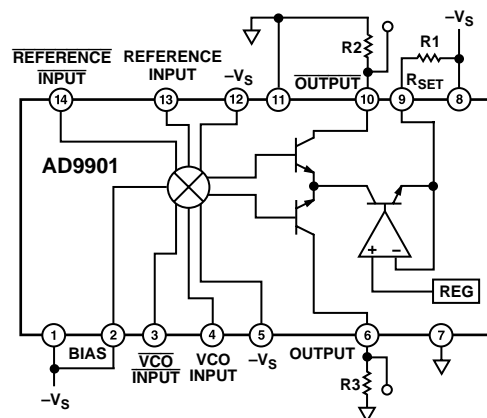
$\overline{\text{REFERENCE}}$
$\overline{\text{INPUT}}$
REFERENCE INPUT
$-V_S$
R2
$\overline{\text{OUTPUT}}$
R1
$R_{SET}$
$-V_S$
14
13
12
11
10
9
8
AD9901
+
–
REG
1
2
3
4
5
6
7
BIAS
$\overline{\text{VCO}}$
$\overline{\text{INPUT}}$
VCO INPUT
$-V_S$
OUTPUT
R3
$-V_S$